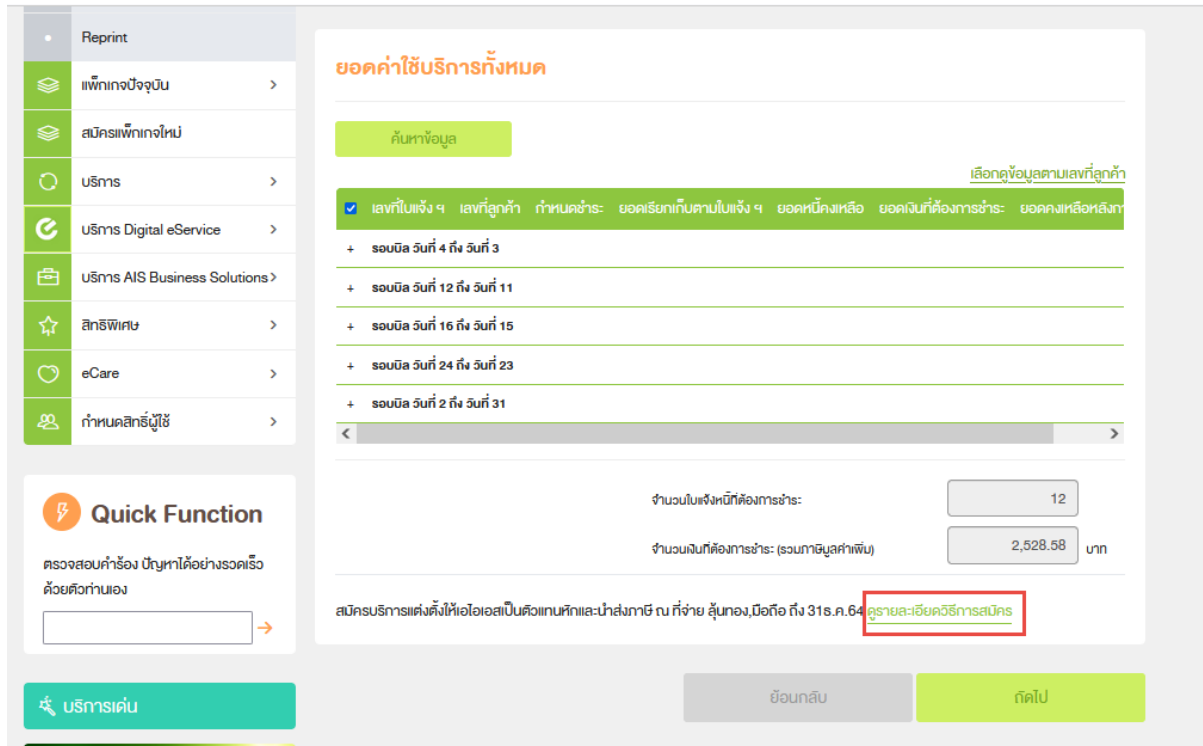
Reprint
แพ็กเกจปัจจุบัน >
สมัครแพ็กเกจใหม่
บริการ >
บริการ Digital eService >
บริการ AIS Business Solutions >
สิทธิพิเศษ >
eCare >
กำหนดสิทธิ์ผู้ใช้ >

Quick Function
ตรวจสอบคำร้อง ปัญหาได้อย่างรวดเร็ว ด้วยตัวท่านเอง

บริการเด่น

ยอดค่าใช้บริการทั้งหมด

ค้นหาข้อมูล

เลือกดูข้อมูลตามเลขที่ลูกค้า

| เลขที่ใบแจ้ง ฯ | เลขที่ลูกค้า | กำหนดชำระ | ยอดเรียกเก็บตามใบแจ้ง ฯ | ยอดหนี้คงเหลือ | ยอดเงินที่ต้องการชำระ | ยอดคงเหลือหลังก |
|---|---|---|---|---|---|---|
| + รอบบิล วันที่ 4 ถึง วันที่ 3 | | | | | | |
| + รอบบิล วันที่ 12 ถึง วันที่ 11 | | | | | | |
| + รอบบิล วันที่ 16 ถึง วันที่ 15 | | | | | | |
| + รอบบิล วันที่ 24 ถึง วันที่ 23 | | | | | | |
| + รอบบิล วันที่ 2 ถึง วันที่ 31 | | | | | | |

จำนวนใบแจ้งหนี้ที่ต้องการชำระ 12

จำนวนเงินที่ต้องการชำระ: (รวมภาษีมูลค่าเพิ่ม) 2,528.58 บาท

สมัครบริการแต่งตั้งให้เอไอเอสเป็นตัวแทนหักและนำส่งภาษี ณ ที่จ่าย ลุ้นทอง,มือถือ ถึง 31ธ.ค.64 ดูรายละเอียดวิธีการสมัคร

ย้อนกลับ
ถัดไป